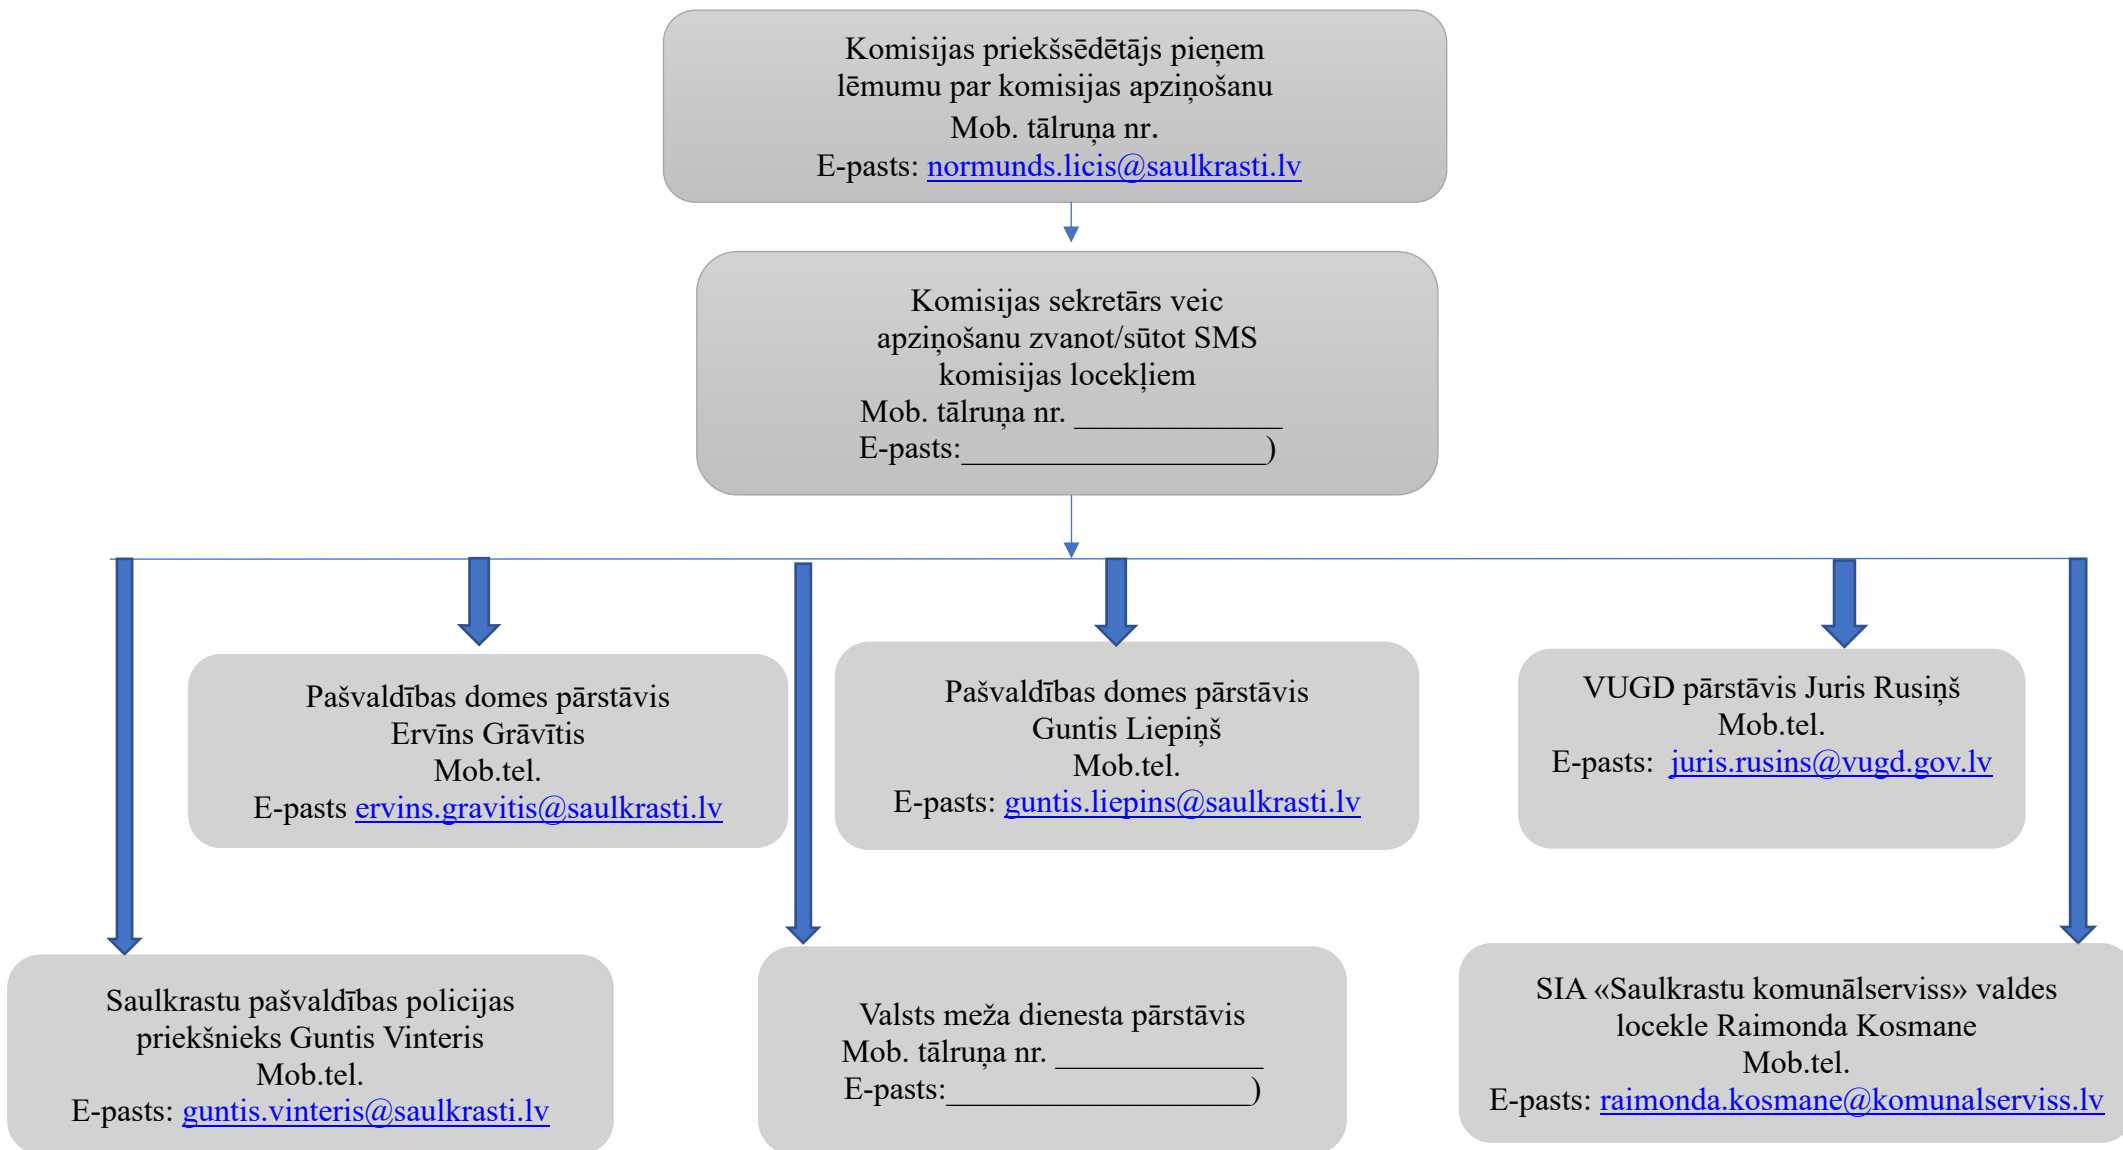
Komisijas priekšsēdētājs pieņem lēmumu par komisijas apziņošanu
Mob. tālruņa nr.
E-pasts: normunds.licis@saulkrasti.lv

Komisijas sekretārs veic apziņošanu zvanot/sūtot SMS komisijas locekļiem
Mob. tālruņa nr. ____________
E-pasts:__________________)

Pašvaldības domes pārstāvis
Ervīns Grāvītis
Mob.tel.
E-pasts ervins.gravitis@saulkrasti.lv

Pašvaldības domes pārstāvis
Guntis Liepiņš
Mob.tel.
E-pasts: guntis.liepins@saulkrasti.lv

VUGD pārstāvis Juris Rusiņš
Mob.tel.
E-pasts: juris.rusins@vugd.gov.lv

Saulkrastu pašvaldības policijas priekšnieks Guntis Vinteris
Mob.tel.
E-pasts: guntis.vinteris@saulkrasti.lv

Valsts meža dienesta pārstāvis
Mob. tālruņa nr. ____________
E-pasts:__________________)

SIA «Saulkrastu komunālserviss» valdes locekle Raimonda Kosmane
Mob.tel.
E-pasts: raimonda.kosmane@komunalserviss.lv